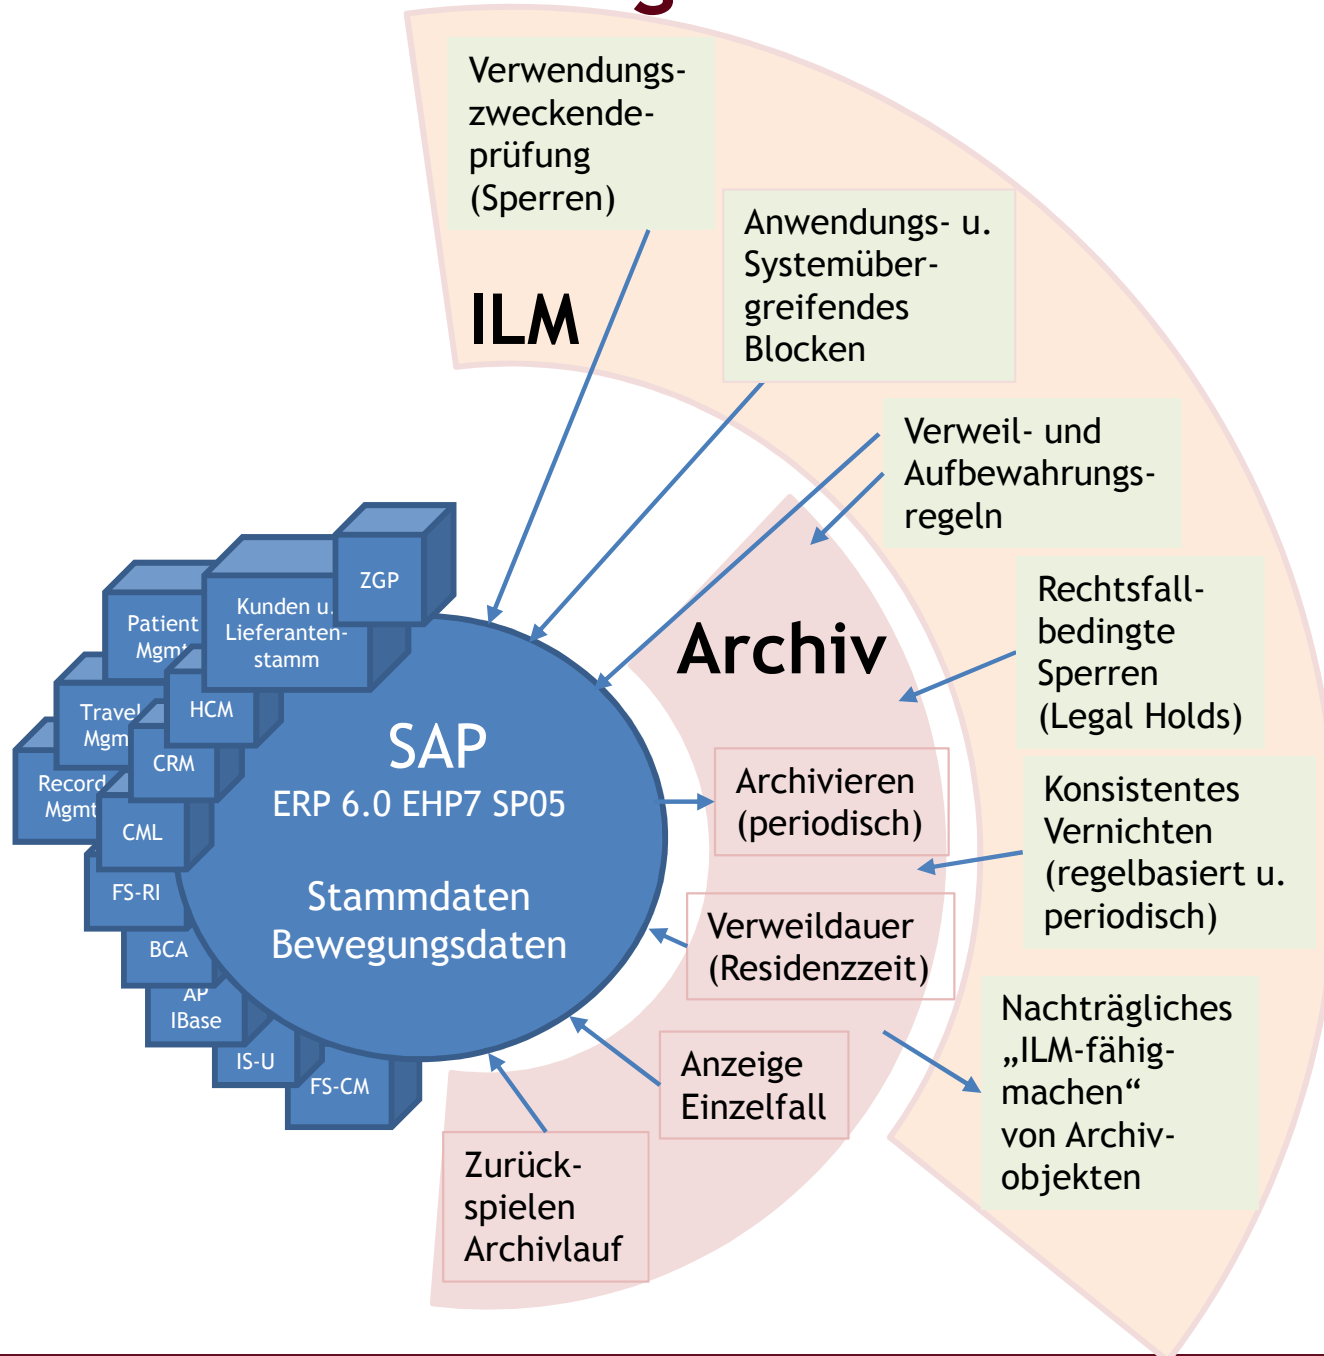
Verwendungszweckendeprüfung (Sperren)

Anwendungs- u. Systemübergreifendes Blocken

ILM

Verweil- und Aufbewahrungsregeln

Rechtsfallbedingte Sperren (Legal Holds)

Archiv

Konsistentes Vernichten (regelbasiert u. periodisch)

Nachträgliches „ILM-fähigmachen“ von Archivobjekten

Archivieren (periodisch)

Verweildauer (Residenzzeit)

Anzeige Einzelfall

Zurückspielen Archivlauf

ZGP

Kunden u. Lieferantenstamm

Patient Mgmt

HCM

Travel Mgmt

CRM

Record Mgmt

CML

FS-RI

BCA

AP IBase

IS-U

FS-CM

SAP
ERP 6.0 EHP7 SP05

Stammdaten
Bewegungsdaten